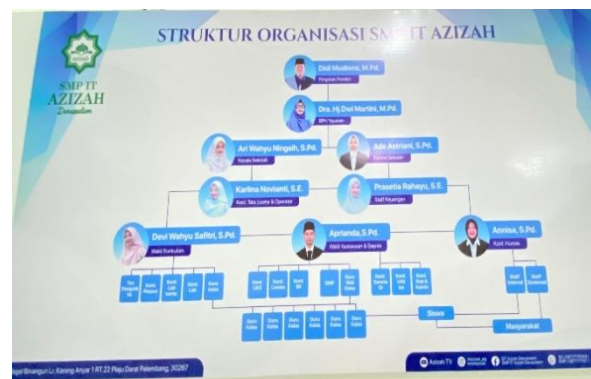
SMP IT AZIZAH Zamzamlum

STRUKTUR ORGANISASI SMP IT AZIZAH

Didi Mudlianto, M.Pd.
Pimpinan Pondok

Dra. Hj. Dwi Martini, M.Pd.
BPH Yayasan

Ari Wahyu Ningsih, S.Pd.
Kepala Sekolah

Ade Astriani, S.Pd.
Komite Sekolah

Karlina Novianti, S.E.
Kaur. Tata Usaha & Operator

Prasetia Rahayu, S.E.
Staff Keuangan

Devi Wahyu Safitri, S.Pd.
Wakil Kurikulum

Aprianda, S.Pd.
Wakil Kesiswaan & Sapras

Annisa, S.Pd.
Kaur Humas

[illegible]

Siswa

Masyarakat

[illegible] Palembang, 30267

Azizah TV

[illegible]